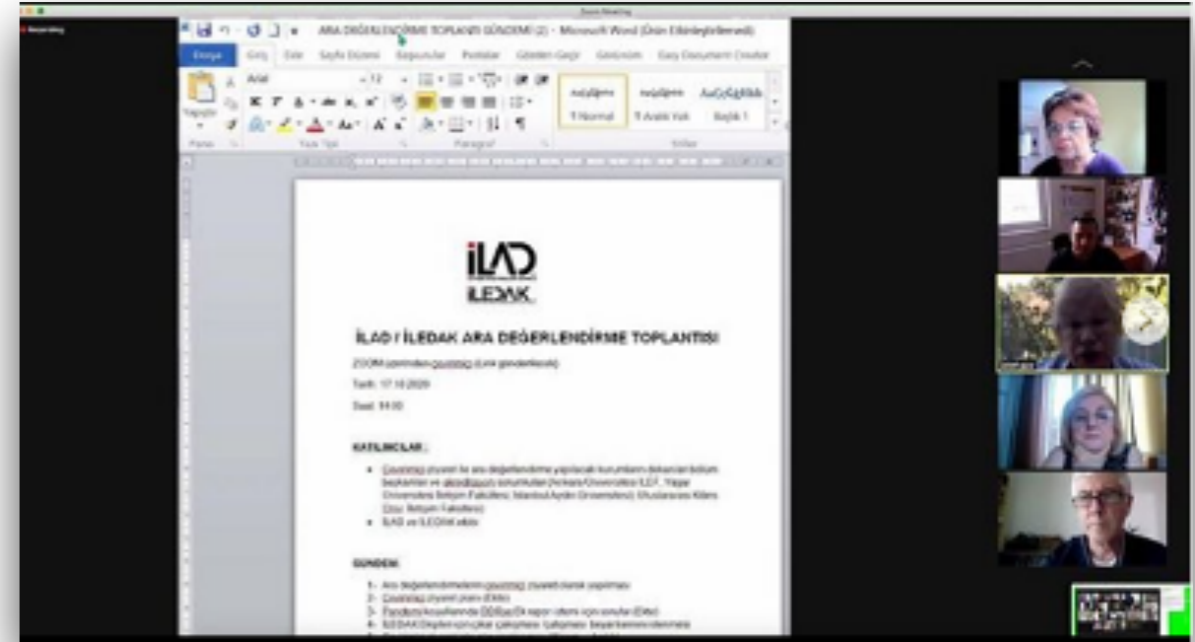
Zoom Meeting

Recording

ARA DEĞERLENDİRME TOPLANTI GÜNDEMİ (2) - Microsoft Word (Ürün Etkinleştirilemedi)

Dosya Giriş Ekle Sayfa Düzeni Başvurular Postalar Gözden Geçir Görünüm Easy Document Creator

Arial 12

Yapıştır

Pano Yazı Tipi Paragraf Stiller

AaBbÇçĞ ¶ Normal AaBbÇçĞ ¶ Aralık Yok AaBbÇçĞğ Başlık 1

İLAD
İLEDAK

İLAD / İLEDAK ARA DEĞERLENDİRME TOPLANTISI

ZOOM üzerinden çevrimiçi (Link gönderilecek)

Tarih: 17.10.2020

Saat: 14:00

KATILIMCILAR :

- Çevrimiçi ziyaret ile ara değerlendirme yapılacak kurumların dekanları bölüm başkanları ve akreditasyon sorumluları (Ankara Üniversitesi İLEF, Yaşar Üniversitesi İletişim Fakültesi, İstanbul Aydın Üniversitesi, Uluslararası Kıbrıs Üniv. İletişim Fakültesi)
- İLAD ve İLEDAK ekibi

GÜNDEM

1- Ara değerlendirmelerin çevrimiçi ziyaret olarak yapılması
2- Çevrimiçi ziyaret planı (Ekte)
3- Pandemi koşullarında DDR ve EK rapor isteme için sorular (Ekte)
4- İLEDAK Ölçütleri için çıkar çatışması / çalışması beyan kararı ile